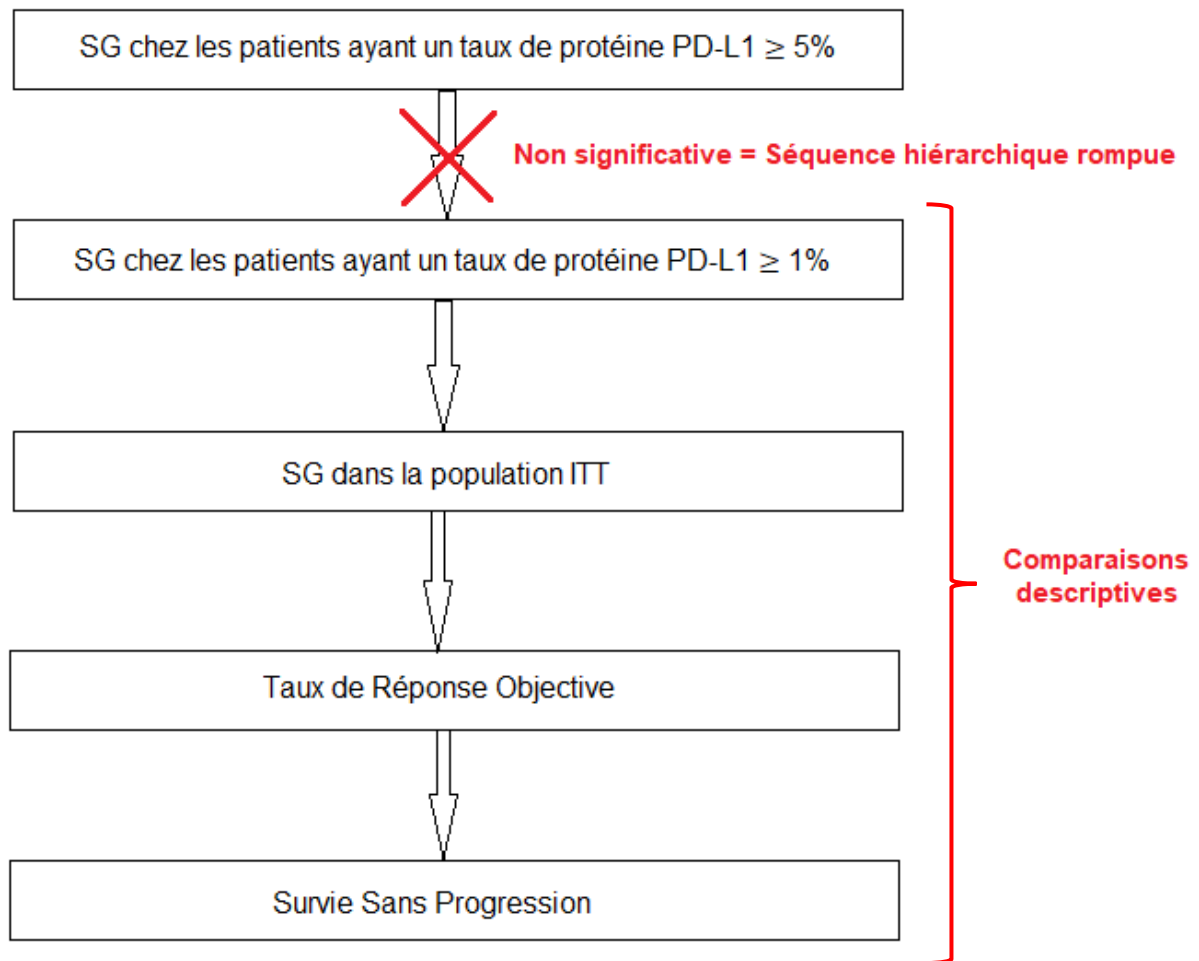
SG chez les patients ayant un taux de protéine PD-L1 $\geq$ 5%

Non significative = Séquence hiérarchique rompue

SG chez les patients ayant un taux de protéine PD-L1 $\geq$ 1%

SG dans la population ITT

Taux de Réponse Objective

Survie Sans Progression

Comparaisons descriptives